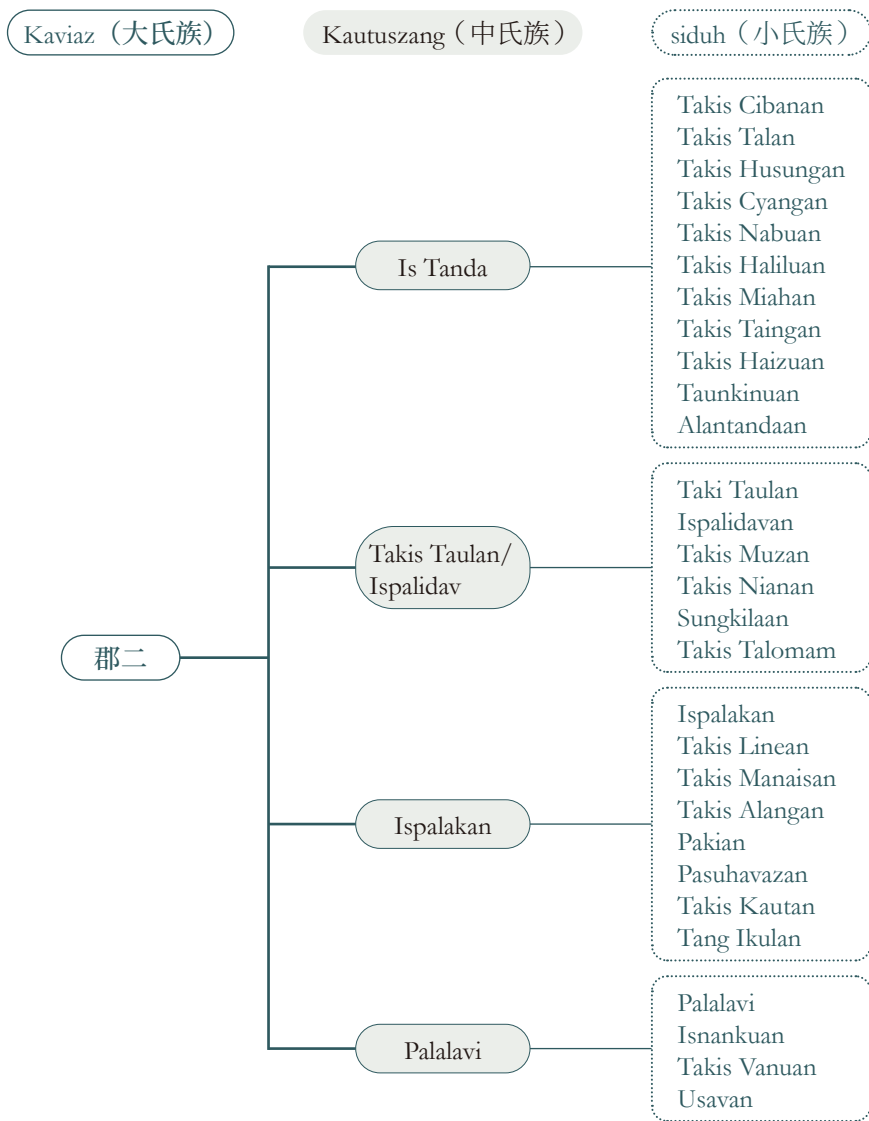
Kaviaz（大氏族）

Kautuszang（中氏族）

siduh（小氏族）

郡二

Is Tanda

Takis Cibanan
Takis Talan
Takis Husungan
Takis Cyangan
Takis Nabuan
Takis Haliluan
Takis Miahan
Takis Taingan
Takis Haizuan
Taunkinuan
Alantandaan

Takis Taulan/ Ispalidav

Taki Taulan
Ispalidavan
Takis Muzan
Takis Nianan
Sungkilaan
Takis Talomam

Ispalakan

Ispalakan
Takis Linean
Takis Manaisan
Takis Alangan
Pakian
Pasuhavazan
Takis Kautan
Tang Ikulan

Palalavi

Palalavi
Isnankuan
Takis Vanuan
Usavan